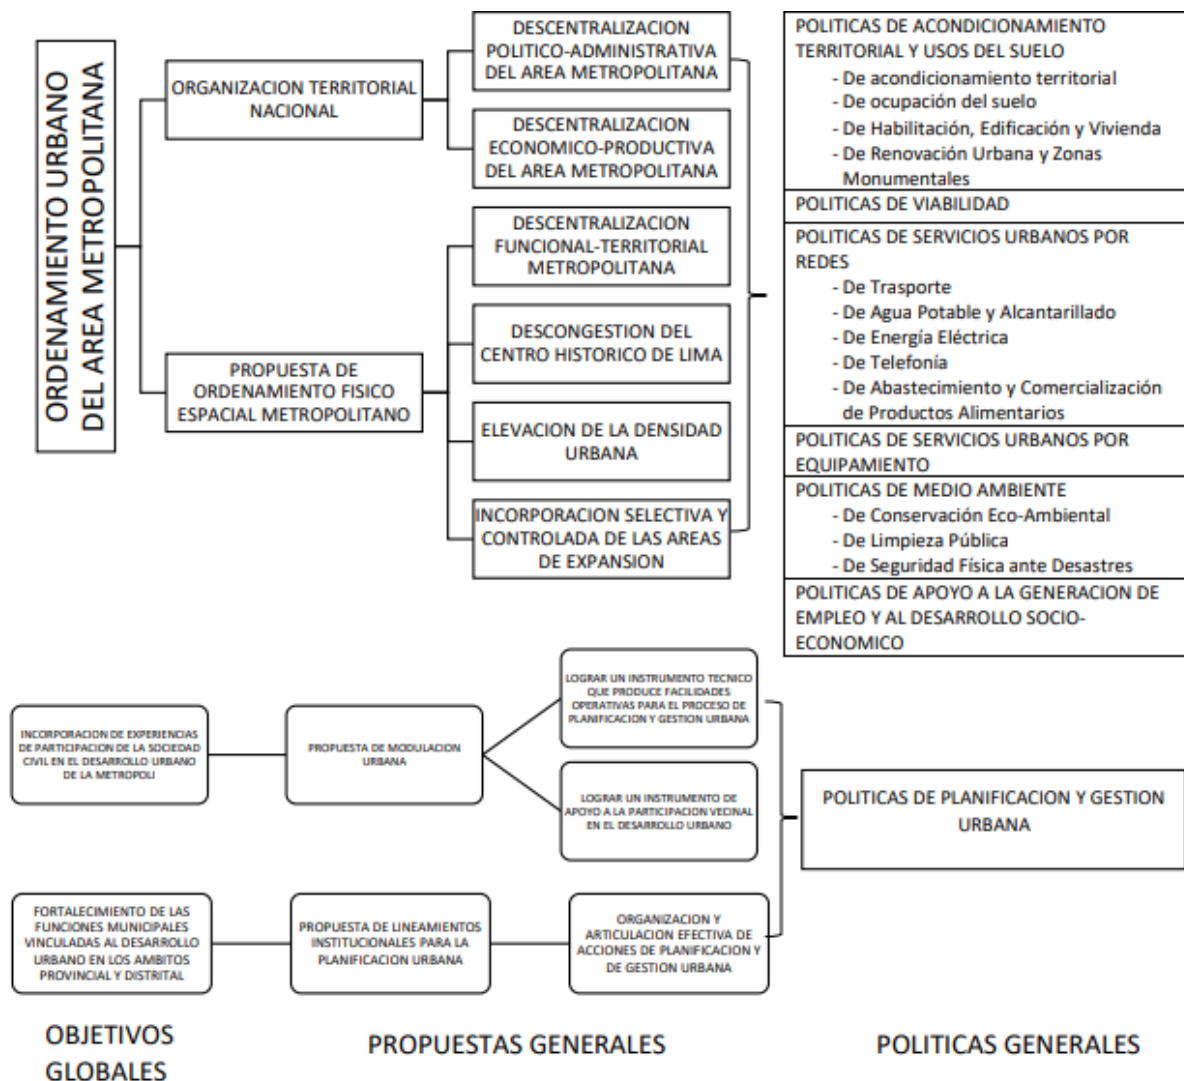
ORDENAMIENTO URBANO DEL AREA METROPOLITANA

ORGANIZACION TERRITORIAL NACIONAL

PROPUESTA DE ORDENAMIENTO FISICO ESPACIAL METROPOLITANO

DESCENTRALIZACION POLITICO-ADMINISTRATIVA DEL AREA METROPOLITANA

DESCENTRALIZACION ECONOMICO-PRODUCTIVA DEL AREA METROPOLITANA

DESCENTRALIZACION FUNCIONAL-TERRITORIAL METROPOLITANA

DESCONGESTION DEL CENTRO HISTORICO DE LIMA

ELEVACION DE LA DENSIDAD URBANA

INCORPORACION SELECTIVA Y CONTROLADA DE LAS AREAS DE EXPANSION

POLITICAS DE ACONDICIONAMIENTO TERRITORIAL Y USOS DEL SUELO
- De acondicionamiento territorial
- De ocupación del suelo
- De Habilitación, Edificación y Vivienda
- De Renovación Urbana y Zonas Monumentales

POLITICAS DE VIABILIDAD

POLITICAS DE SERVICIOS URBANOS POR REDES
- De Trasporte
- De Agua Potable y Alcantarillado
- De Energía Eléctrica
- De Telefonía
- De Abastecimiento y Comercialización de Productos Alimentarios

POLITICAS DE SERVICIOS URBANOS POR EQUIPAMIENTO

POLITICAS DE MEDIO AMBIENTE
- De Conservación Eco-Ambiental
- De Limpieza Pública
- De Seguridad Física ante Desastres

POLITICAS DE APOYO A LA GENERACION DE EMPLEO Y AL DESARROLLO SOCIO-ECONOMICO

INCORPORACION DE EXPERIENCIAS DE PARTICIPACION DE LA SOCIEDAD CIVIL EN EL DESARROLLO URBANO DE LA METROPOLI

PROPUESTA DE MODULACION URBANA

LOGRAR UN INSTRUMENTO TECNICO QUE PRODUCE FACILIDADES OPERATIVAS PARA EL PROCESO DE PLANIFICACION Y GESTION URBANA

LOGRAR UN INSTRUMENTO DE APOYO A LA PARTICIPACION VECINAL EN EL DESARROLLO URBANO

POLITICAS DE PLANIFICACION Y GESTION URBANA

FORTALECIMIENTO DE LAS FUNCIONES MUNICIPALES VINCULADAS AL DESARROLLO URBANO EN LOS AMBITOS PROVINCIAL Y DISTRITAL

PROPUESTA DE LINEAMIENTOS INSTITUCIONALES PARA LA PLANIFICACION URBANA

ORGANIZACION Y ARTICULACION EFECTIVA DE ACCIONES DE PLANIFICACION Y DE GESTION URBANA

OBJETIVOS GLOBALES

PROPUESTAS GENERALES

POLITICAS GENERALES